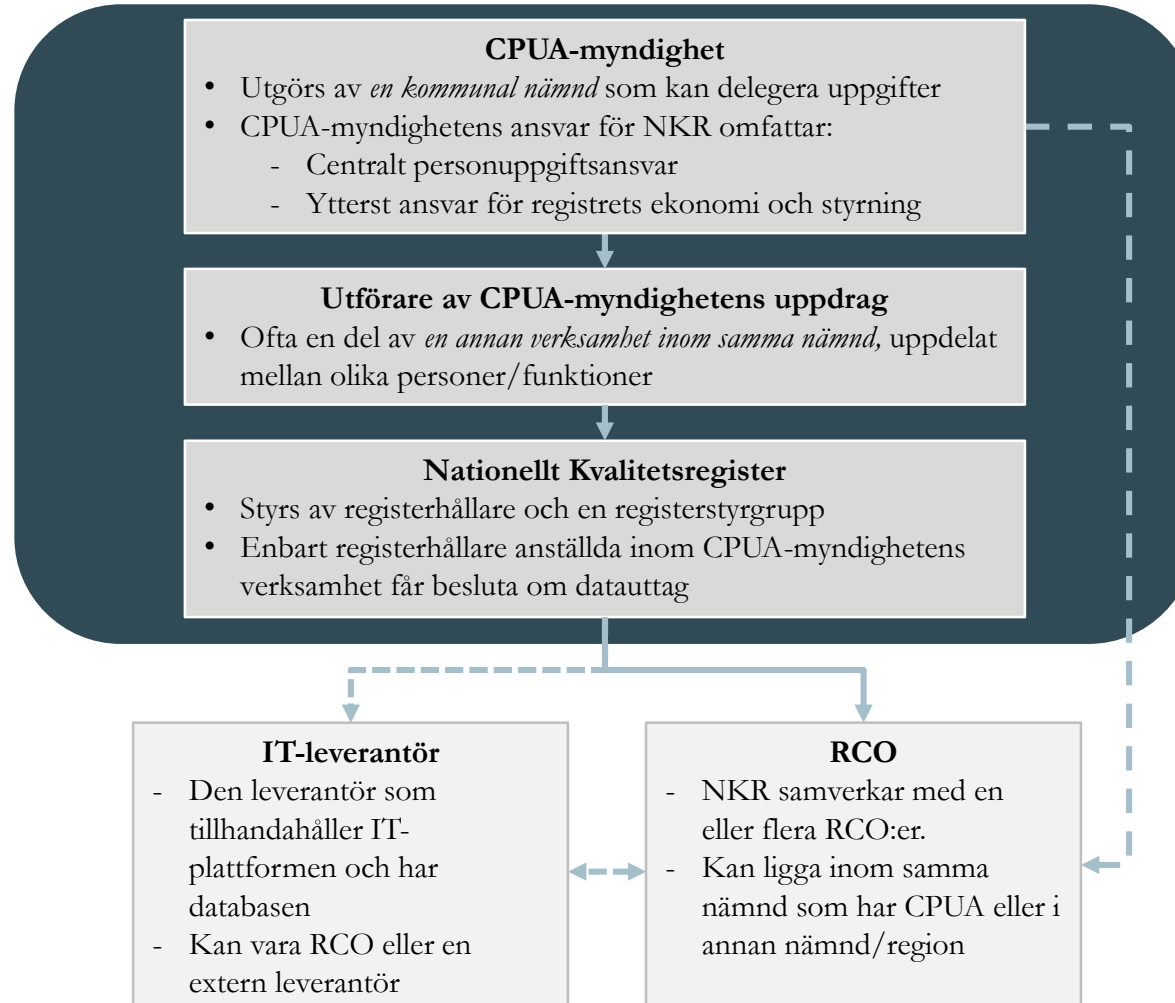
**CPUA-myndighet**

- Utgörs av *en kommunal nämnd* som kan delegera uppgifter
- CPUA-myndighetens ansvar för NKR omfattar:
  - Centralt personuppgiftsansvar
  - Ytterst ansvar för registrets ekonomi och styrning

**Utförare av CPUA-myndighetens uppdrag**

- Ofta en del av *en annan verksamhet inom samma nämnd,* uppdelat mellan olika personer/funktioner

**Nationellt Kvalitetsregister**

- Styrs av registerhållare och en registerstyrgrupp
- Enbart registerhållare anställda inom CPUA-myndighetens verksamhet får besluta om datauttag

**IT-leverantör**

- Den leverantör som tillhandahåller IT-plattformen och har databasen
- Kan vara RCO eller en extern leverantör

**RCO**

- NKR samverkar med en eller flera RCO:er.
- Kan ligga inom samma nämnd som har CPUA eller i annan nämnd/region